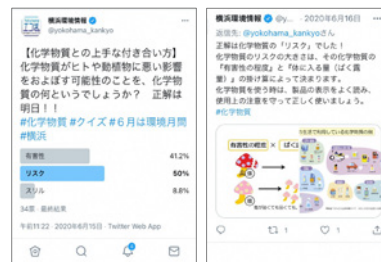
横浜環境情報
@yokohama_kankyo

【化学物質との上手な付き合い方】化学物質がヒトや動植物に悪い影響をおよぼす可能性のことを、化学物質の何というでしょうか？　正解は明日！！
#化学物質 #クイズ #6月は環境月間 #横浜

有害性　41.2%
リスク　50%
スリル　8.8%

34票・最終結果

午前11:22 · 2020年6月15日 · Twitter Web App

横浜環境情報 @y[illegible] · 2020年6月16日
返信先：@yokohama_kankyoさん
正解は化学物質の「リスク」でした！
化学物質のリスクの大きさは、その化学物質の「有害性の程度」と「体に入る量（ばく露量）」の掛け算によって決まります。
化学物質を使う時は、製品の表示をよく読み、使用上の注意を守って正しく使いましょう。
#化学物質

有害性の程度　×　ばく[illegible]